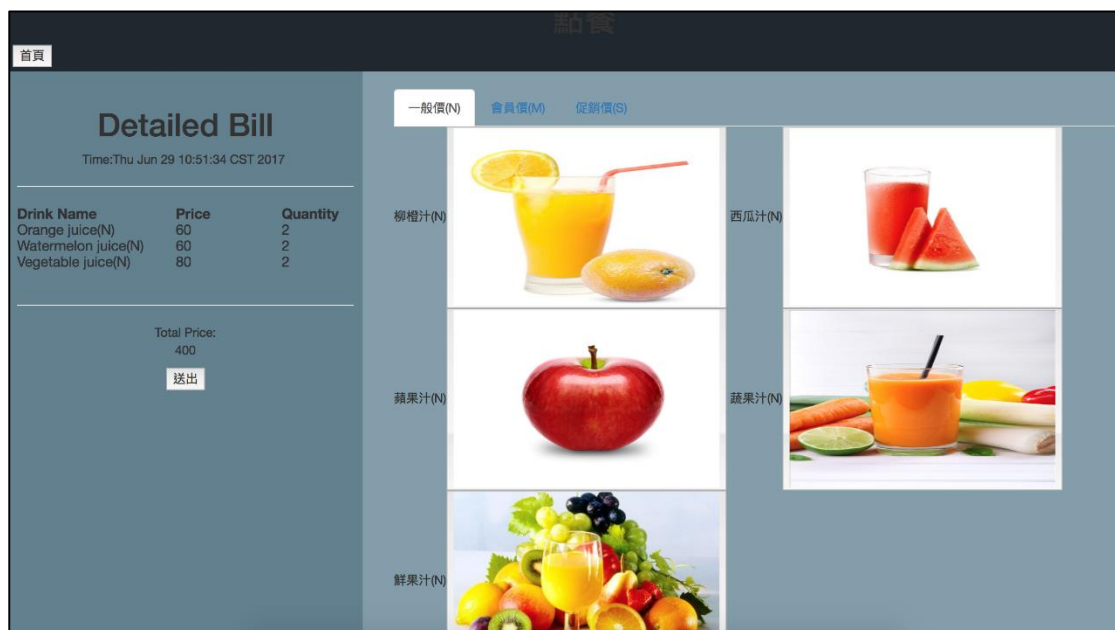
點餐

首頁

Detailed Bill

Time:Thu Jun 29 10:51:34 CST 2017

| Drink Name | Price | Quantity |
|---|---|---|
| Orange juice(N) | 60 | 2 |
| Watermelon juice(N) | 60 | 2 |
| Vegetable juice(N) | 80 | 2 |

Total Price:
400

送出

一般價(N) 會員價(M) 促銷價(S)

柳橙汁(N)

西瓜汁(N)

蘋果汁(N)

蔬果汁(N)

鮮果汁(N)